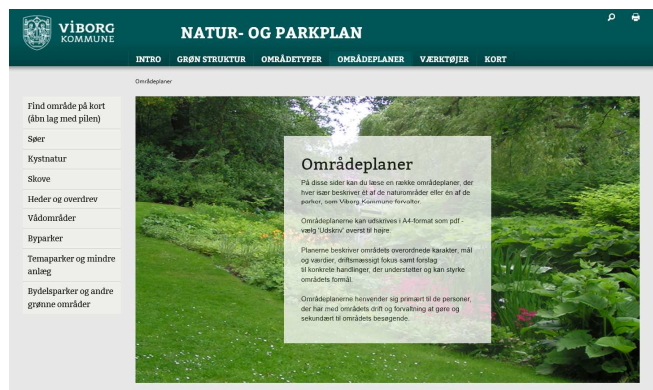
VIBORG KOMMUNE

NATUR- OG PARKPLAN

INTRO GRØN STRUKTUR OMRÅDETYPER OMRÅDEPLANER VÆRKTØJER KORT

Områdeplaner

Find område på kort (åbn lag med pilen)
Søer
Kystnatur
Skove
Heder og overdrev
Vådområder
Byparker
Temaparker og mindre anlæg
Bydelsparker og andre grønne områder

Områdeplaner

På disse sider kan du læse en række områdeplaner, der hver især beskriver ét af de naturområder eller én af de parker, som Viborg Kommune forvalter.

Områdeplanerne kan udskrives i A4-format som pdf - vælg 'Udskriv' øverst til højre.

Planerne beskriver områdets overordnede karakter, mål og værdier, driftsmæssigt fokus samt forslag til konkrete handlinger, der understøtter og kan styrke områdets formål.

Områdeplanerne henvender sig primært til de personer, der har med områdets drift og forvaltning at gøre og sekundært til områdets besøgende.